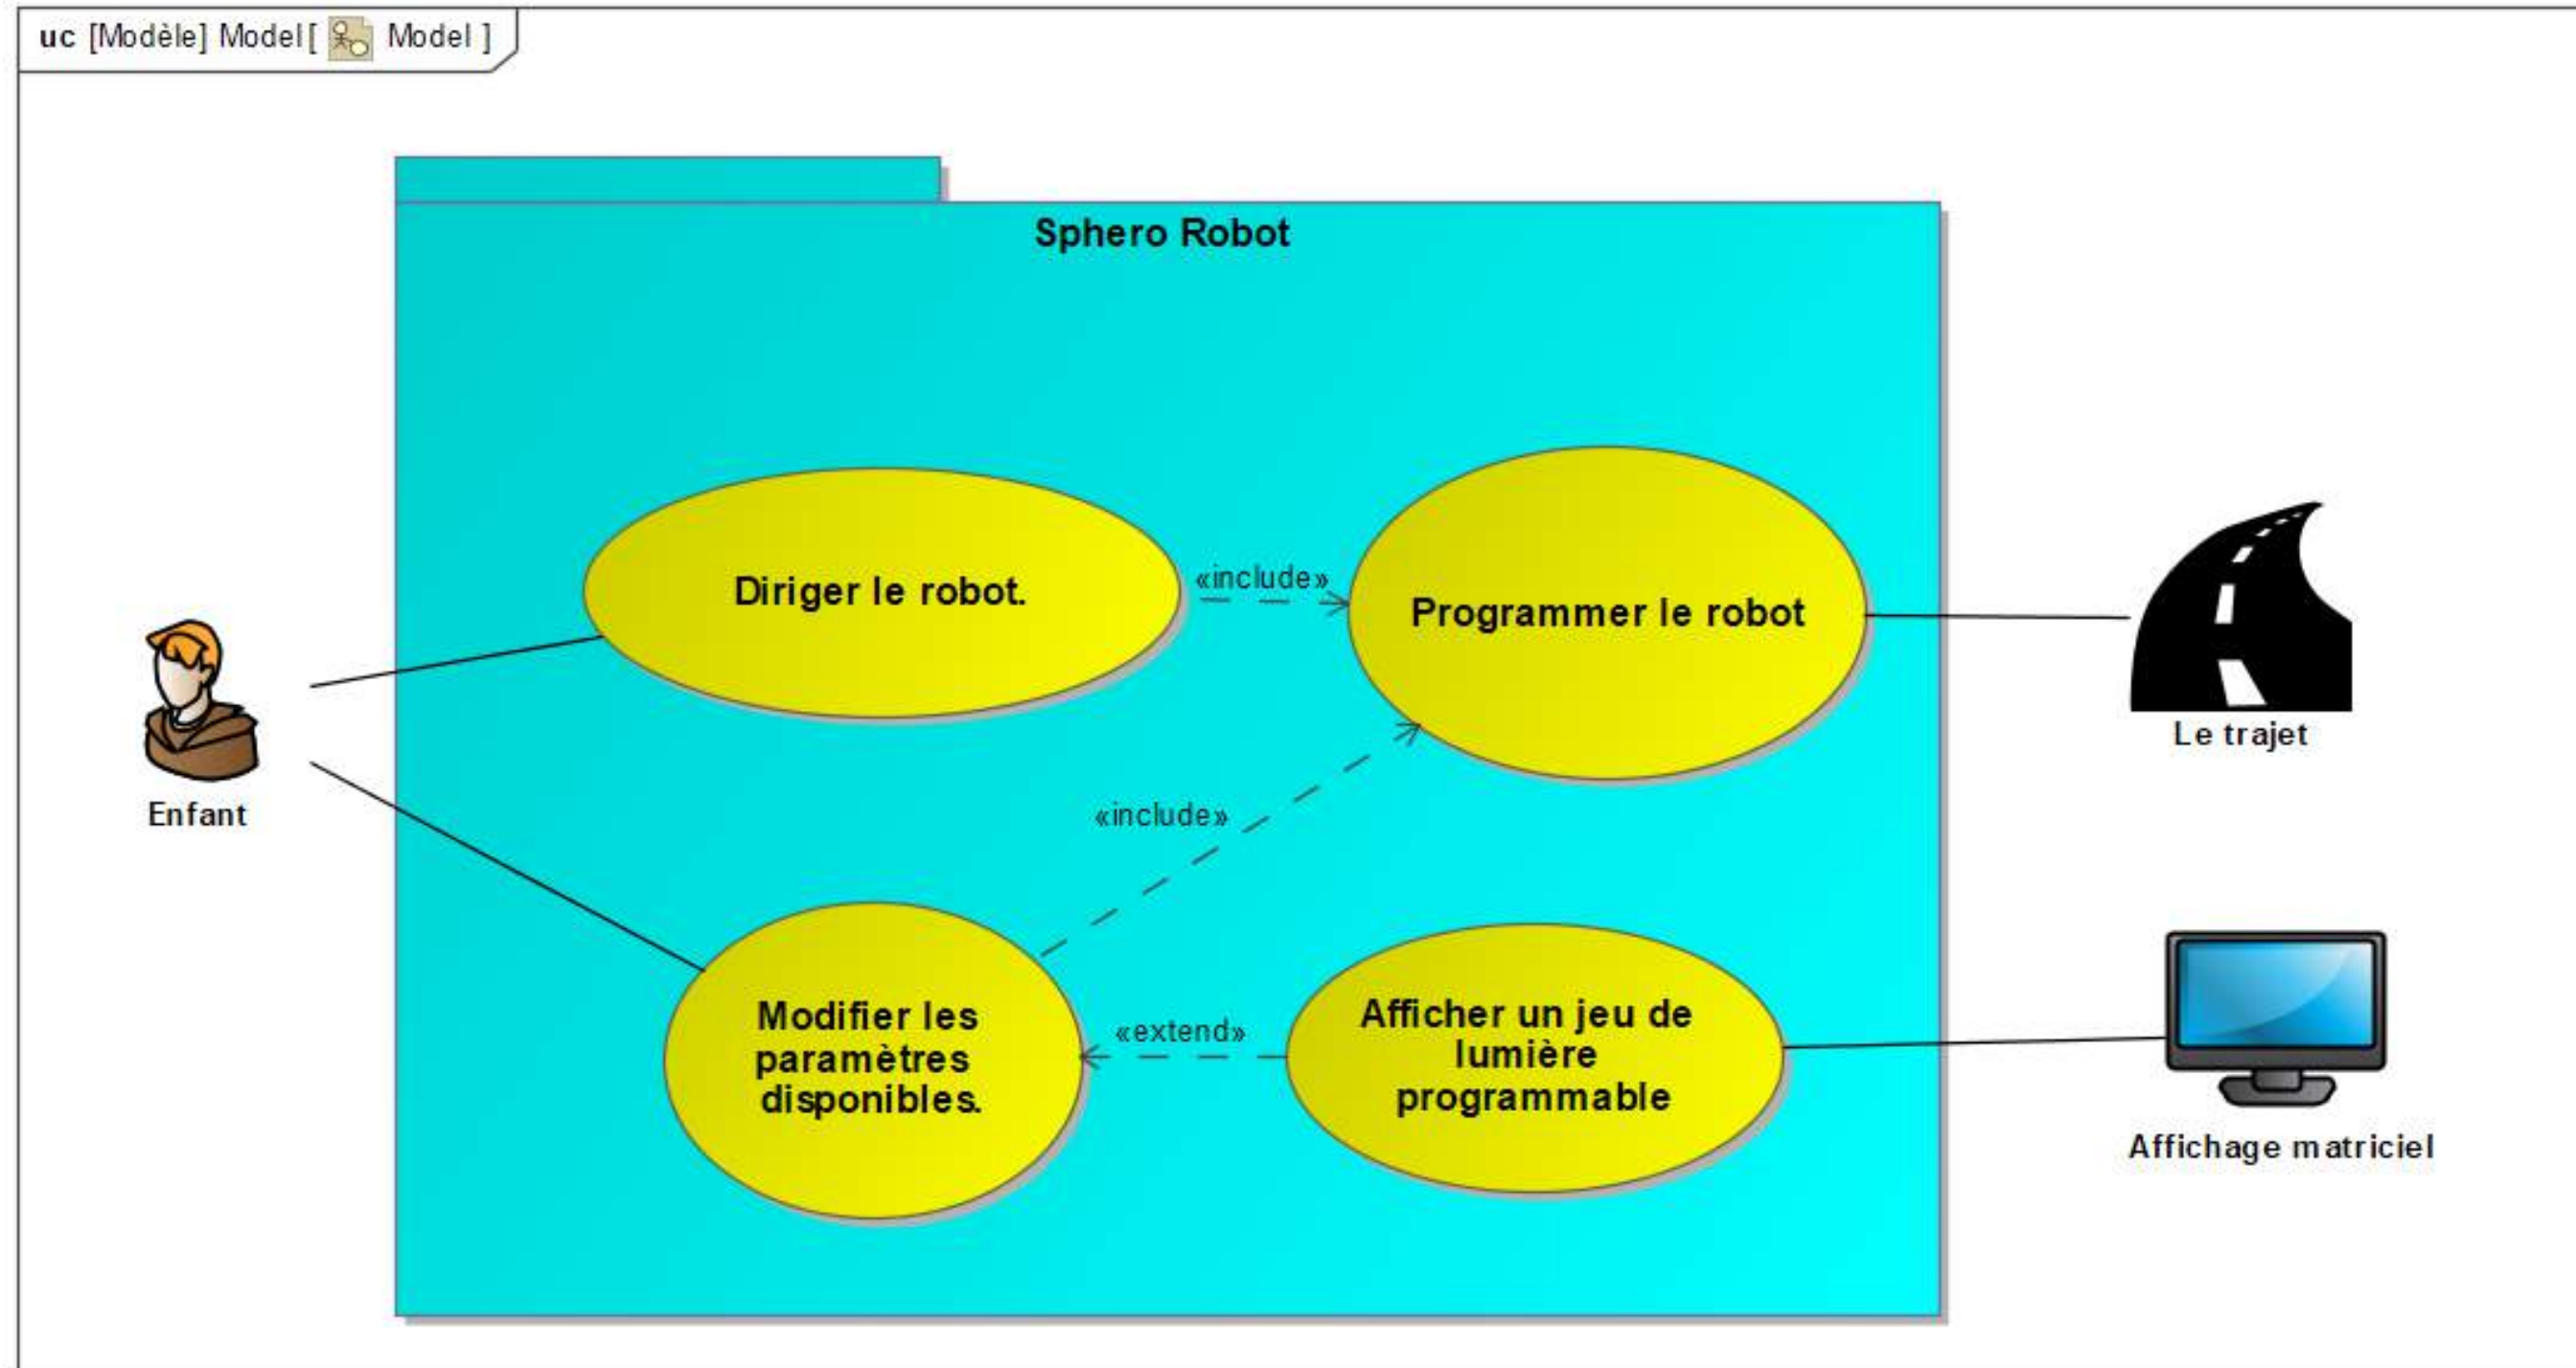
uc [Modèle] Model [ Model ]

Sphero Robot

Diriger le robot.

«include»

Programmer le robot

Le trajet

Enfant

«include»

Modifier les paramètres disponibles.

«extend»

Afficher un jeu de lumière programmable

Affichage matriciel